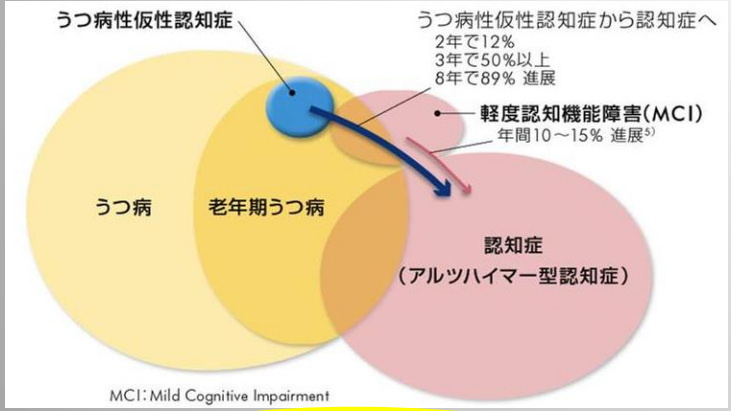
うつ病性仮性認知症

うつ病性仮性認知症から認知症へ
2年で12%
3年で50%以上
8年で89% 進展

軽度認知機能障害(MCI)
年間10～15% 進展$^{5)}$

うつ病

老年期うつ病

認知症
(アルツハイマー型認知症)

MCI: Mild Cognitive Impairment